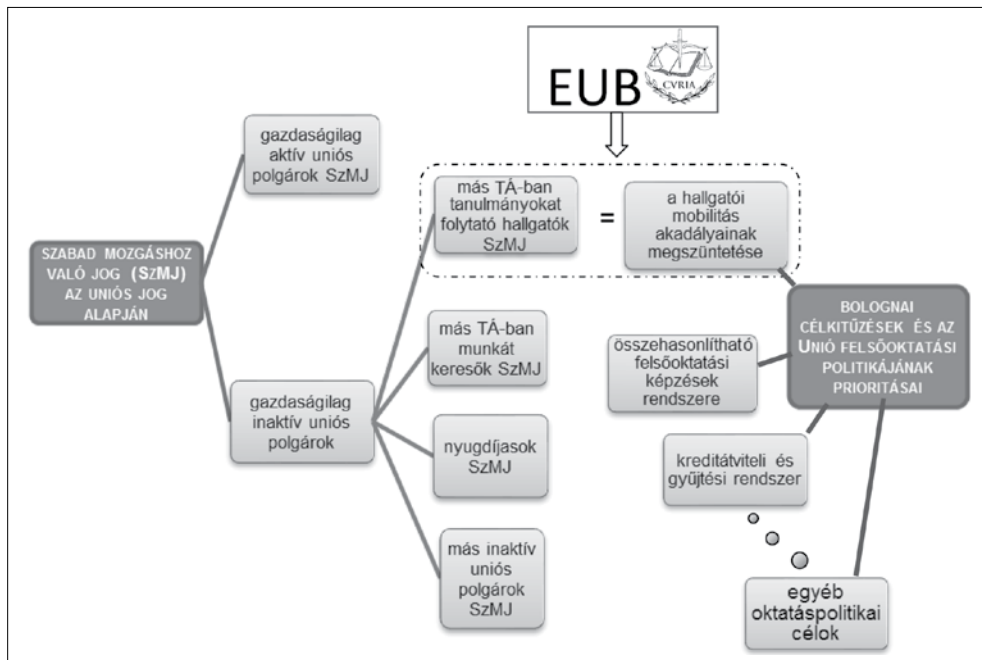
EUB

CVRIA

SZABAD MOZGÁSHOZ VALÓ JOG (SzMJ) AZ UNIÓS JOG ALAPJÁN

gazdaságilag aktív uniós polgárok SzMJ

gazdaságilag inaktív uniós polgárok

más TÁ-ban tanulmányokat folytató hallgatók SzMJ

=

a hallgatói mobilitás akadályainak megszüntetése

más TÁ-ban munkát keresők SzMJ

nyugdíjasok SzMJ

más inaktív uniós polgárok SzMJ

BOLOGNAI CÉLKITŰZÉSEK ÉS AZ UNIÓ FELSŐOKTATÁSI POLITIKÁJÁNAK PRIORITÁSAI

összehasonlítható felsőoktatási képzések rendszere

kreditátviteli és gyűjtési rendszer

egyéb oktatáspolitikai célok